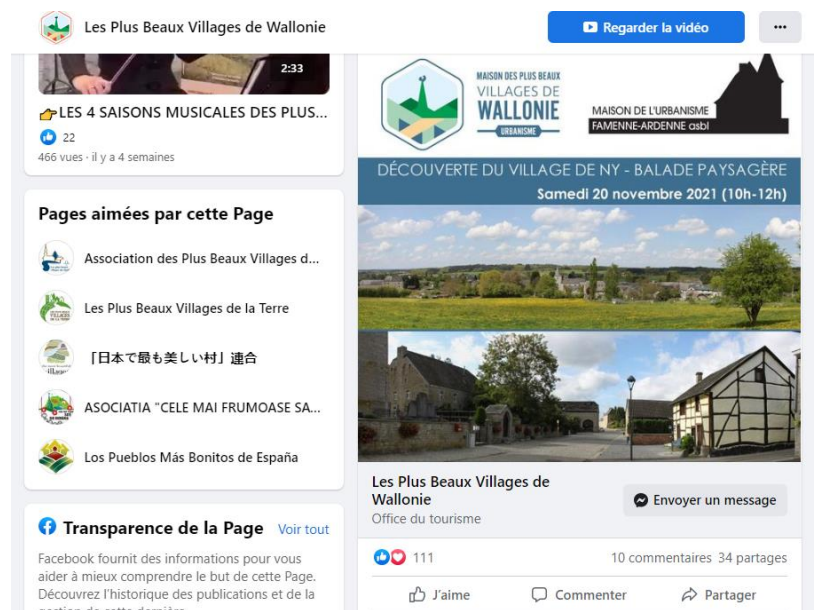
Les Plus Beaux Villages de Wallonie

Regarder la vidéo

...

2:33

👉LES 4 SAISONS MUSICALES DES PLUS...

22

466 vues · il y a 4 semaines

Pages aimées par cette Page

Association des Plus Beaux Villages d...

Les Plus Beaux Villages de la Terre

「日本で最も美しい村」連合

ASOCIATIA "CELE MAI FRUMOASE SA...

Los Pueblos Más Bonitos de España

Transparence de la Page Voir tout

Facebook fournit des informations pour vous aider à mieux comprendre le but de cette Page. Découvrez l'historique des publications et de la gestion de cette dernière.

MAISON DES PLUS BEAUX VILLAGES DE WALLONIE URBANISME

MAISON DE L'URBANISME FAMENNE-ARDENNE asbl

DÉCOUVERTE DU VILLAGE DE NY - BALADE PAYSAGÈRE

Samedi 20 novembre 2021 (10h-12h)

Les Plus Beaux Villages de Wallonie

Office du tourisme

Envoyer un message

111

10 commentaires 34 partages

J'aime

Commenter

Partager